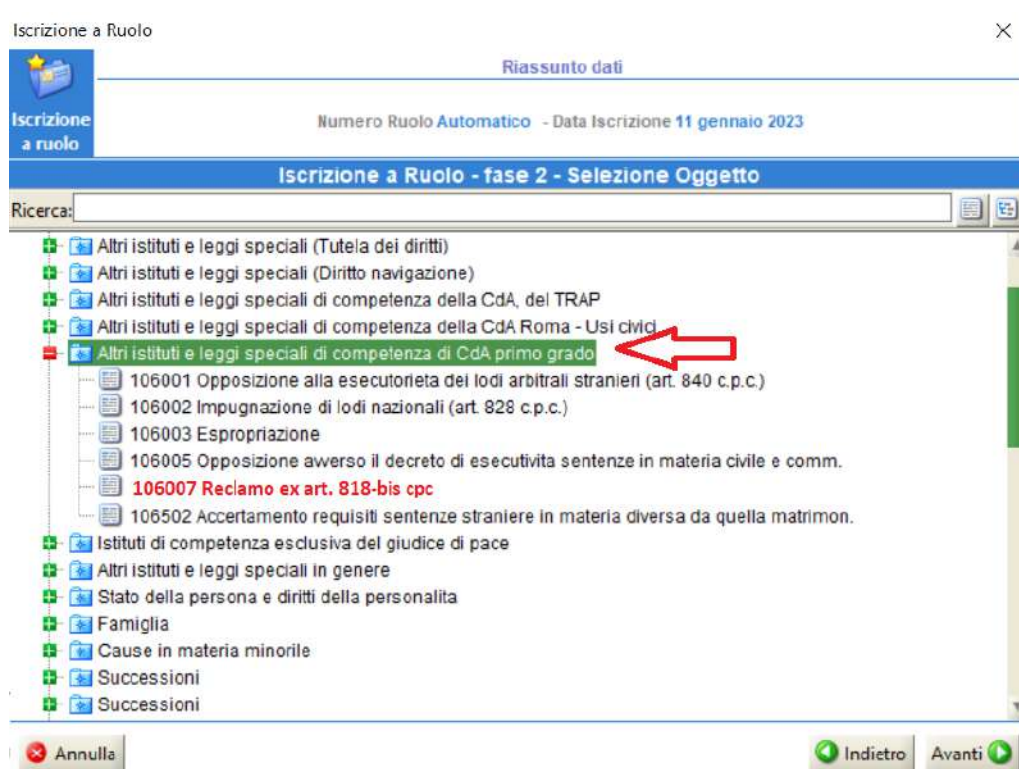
Iscrizione a Ruolo

Iscrizione a ruolo

Riassunto dati

Numero Ruolo Automatico - Data Iscrizione 11 gennaio 2023

Iscrizione a Ruolo - fase 2 - Selezione Oggetto

Ricerca:

Altri istituti e leggi speciali (Tutela dei diritti)
Altri istituti e leggi speciali (Diritto navigazione)
Altri istituti e leggi speciali di competenza della CdA, del TRAP
Altri istituti e leggi speciali di competenza della CdA Roma - Usi civici
Altri istituti e leggi speciali di competenza di CdA primo grado
106001 Opposizione alla esecutorieta dei lodi arbitrali stranieri (art. 840 c.p.c.)
106002 Impugnazione di lodi nazionali (art. 828 c.p.c.)
106003 Espropriazione
106005 Opposizione awerso il decreto di esecutivita sentenze in materia civile e comm.
106007 Reclamo ex art. 818-bis cpc
106502 Accertamento requisiti sentenze straniere in materia diversa da quella matrimon.
Istituti di competenza esclusiva del giudice di pace
Altri istituti e leggi speciali in genere
Stato della persona e diritti della personalita
Famiglia
Cause in materia minorile
Successioni
Successioni

Annulla
Indietro
Avanti